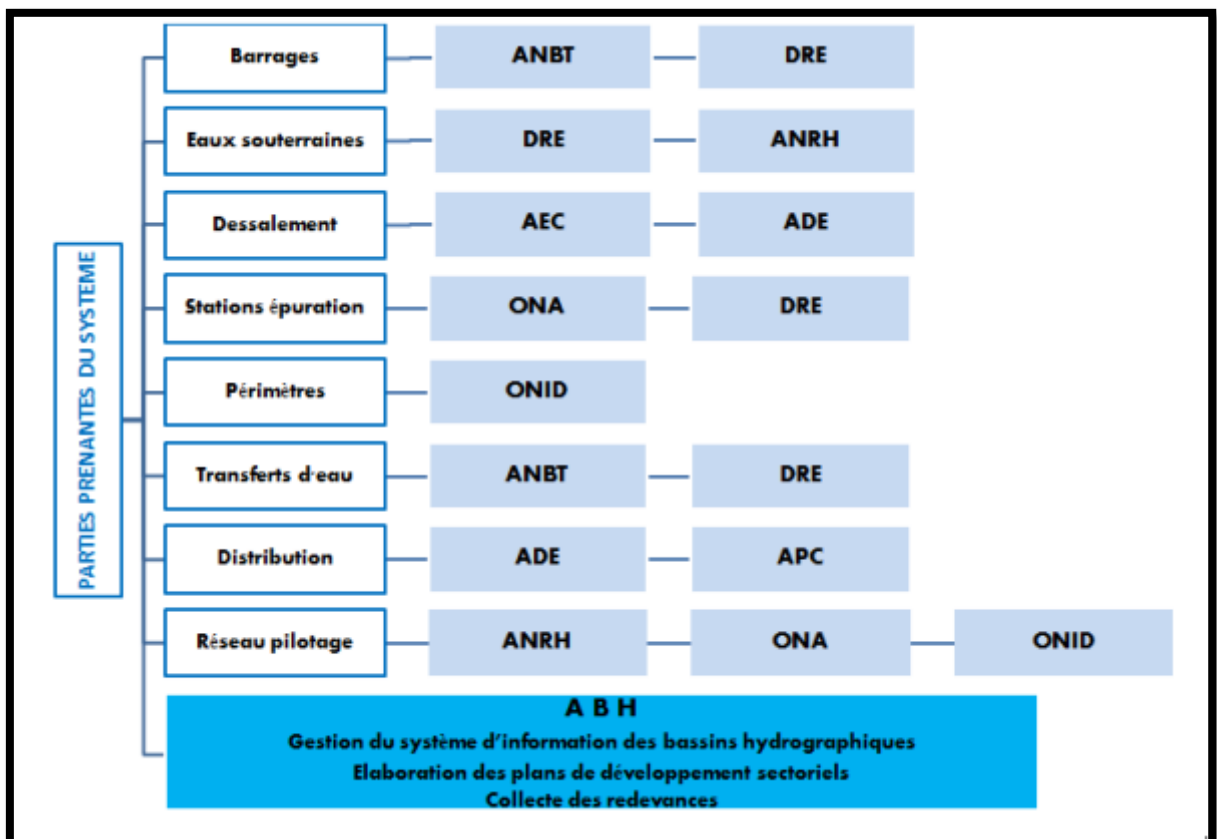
PARTIES PRENANTES DU SYSTEME

Barrages — ANBT — DRE

Eaux souterraines — DRE — ANRH

Dessalement — AEC — ADE

Stations épuration — ONA — DRE

Périmètres — ONID

Transferts d'eau — ANBT — DRE

Distribution — ADE — APC

Réseau pilotage — ANRH — ONA — ONID

A B H
Gestion du système d'information des bassins hydrographiques
Elaboration des plans de développement sectoriels
Collecte des redevances